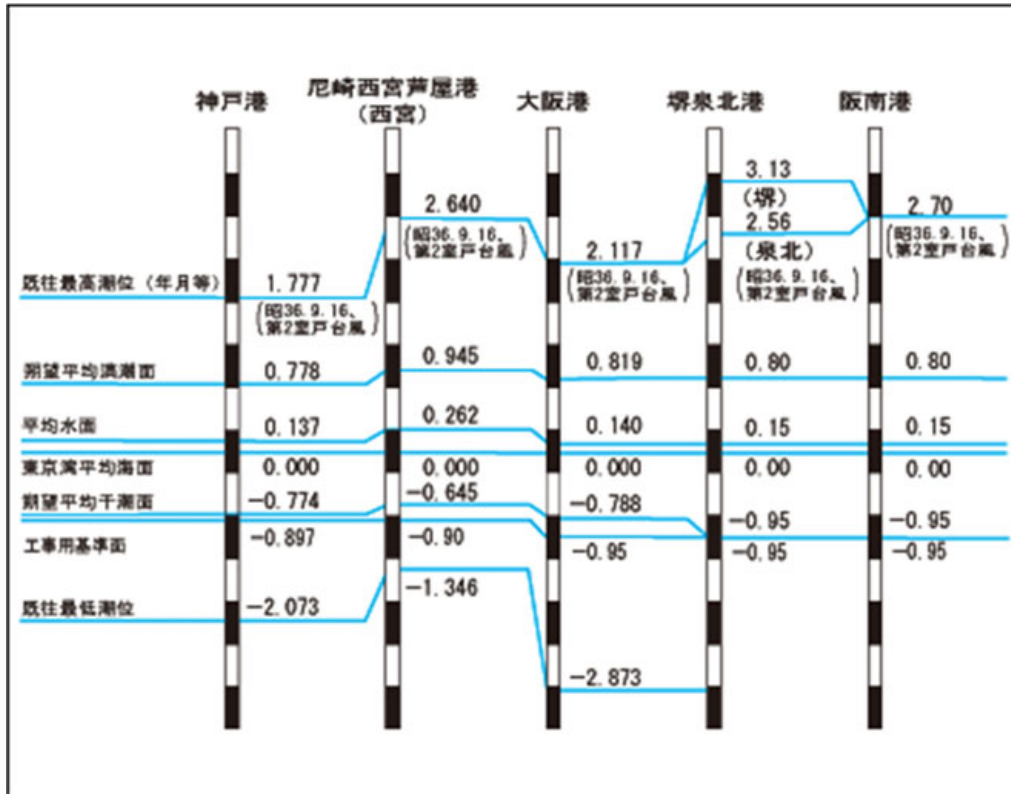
神戸港

尼崎西宮芦屋港
（西宮）

大阪港

堺泉北港

阪南港

既往最高潮位（年月等）

朔望平均満潮面

平均水面

東京湾平均海面

朔望平均干潮面

工事用基準面

既往最低潮位

1.777
（昭36.9.16、第2室戸台風）
0.778
0.137
0.000
−0.774
−0.897
−2.073

2.640
（昭36.9.16、第2室戸台風）
0.945
0.262
0.000
−0.645
−0.90
−1.346

2.117
（昭36.9.16、第2室戸台風）
0.819
0.140
0.000
−0.788
−0.95
−2.873

3.13
（堺）
2.56
（泉北）
（昭36.9.16、第2室戸台風）
0.80
0.15
0.00
−0.95
−0.95

2.70
（昭36.9.16、第2室戸台風）
0.80
0.15
0.00
−0.95
−0.95